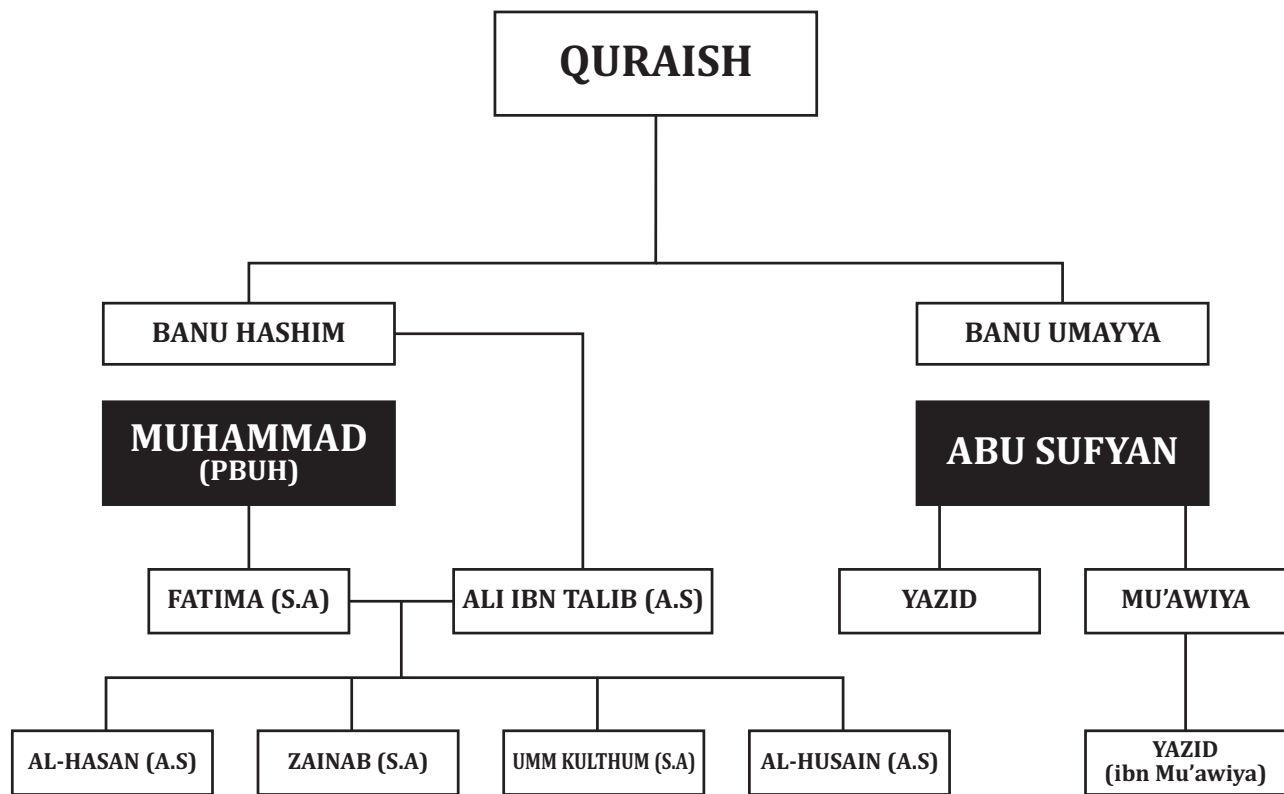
QURAISH

BANU HASHIM

BANU UMAYYA

MUHAMMAD (PBUH)

ABU SUFYAN

FATIMA (S.A)

ALI IBN TALIB (A.S)

YAZID

MU'AWIYA

AL-HASAN (A.S)

ZAINAB (S.A)

UMM KULTHUM (S.A)

AL-HUSAIN (A.S)

YAZID (ibn Mu'awiya)